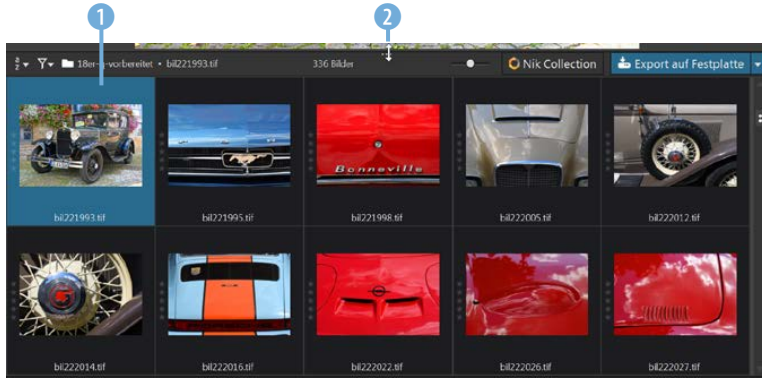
1
2
18er-n-vorbereitet • bil221993.tif
336 Bilder
Nik Collection
Export auf Festplatte
Bonneville
bil221993.tif
bil221995.tif
bil221998.tif
bil222005.tif
bil222012.tif
bil222014.tif
bil222016.tif
bil222022.tif
bil222026.tif
bil222027.tif